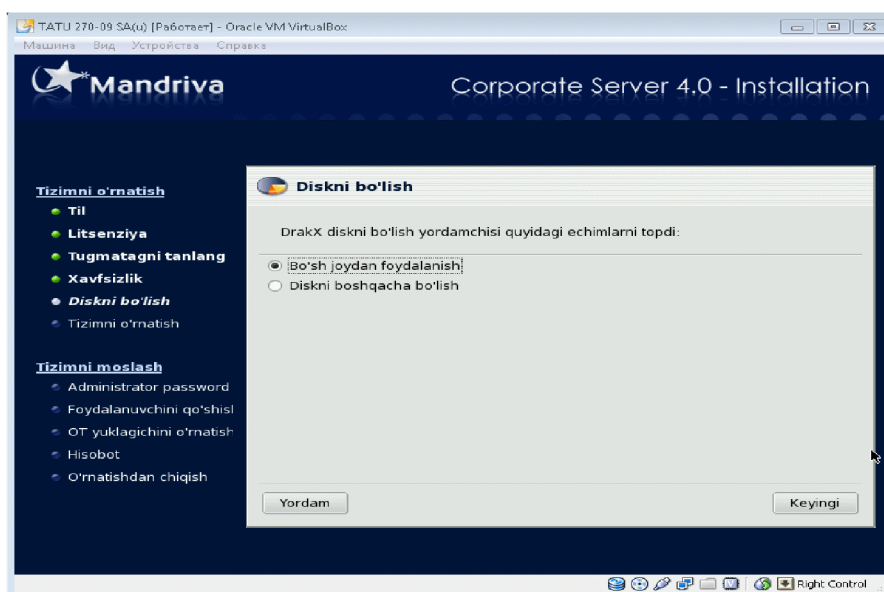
TATU 270-09 SA(u) [Работает] - Oracle VM VirtualBox

Машина Вид Устройства Справка

Mandriva

Corporate Server 4.0 - Installation

Tizimni o'rnatish
Til
Litsenziya
Tugmatagni tanlang
Xavfsizlik
Diskni bo'lish
Tizimni o'rnatish

Tizimni moslash
Administrator password
Foydalanuvchini qo'shisl
OT yuklagichini o'rnatish
Hisobot
O'rnatishdan chiqish

Diskni bo'lish

DrakX diskni bo'lish yordamchisi quyidagi echimlarni topdi:

Bo'sh joydan foydalanish
Diskni boshqacha bo'lish

Yordam

Keyingi

Right Control